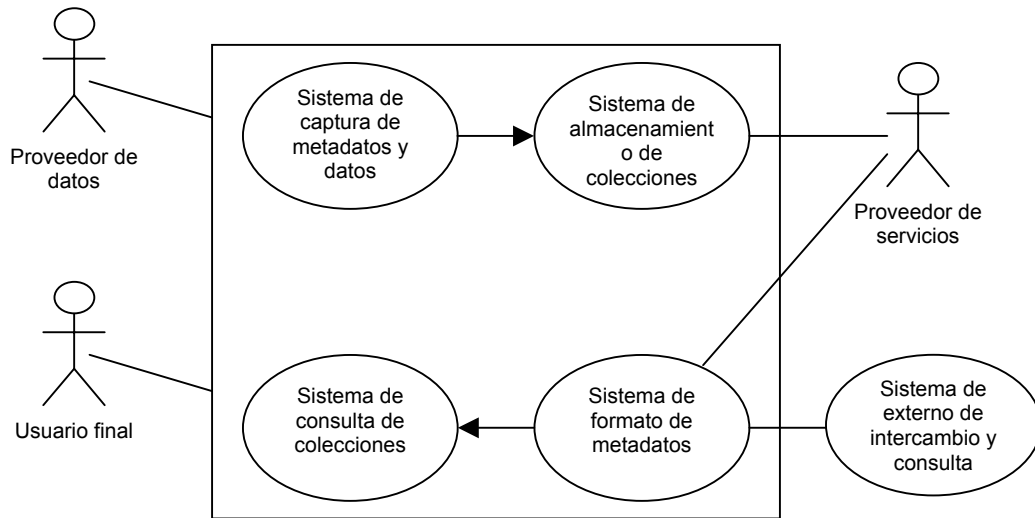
Proveedor de datos

Sistema de captura de metadatos y datos

Sistema de almacenamient o de colecciones

Proveedor de servicios

Usuario final

Sistema de consulta de colecciones

Sistema de formato de metadatos

Sistema de externo de intercambio y consulta